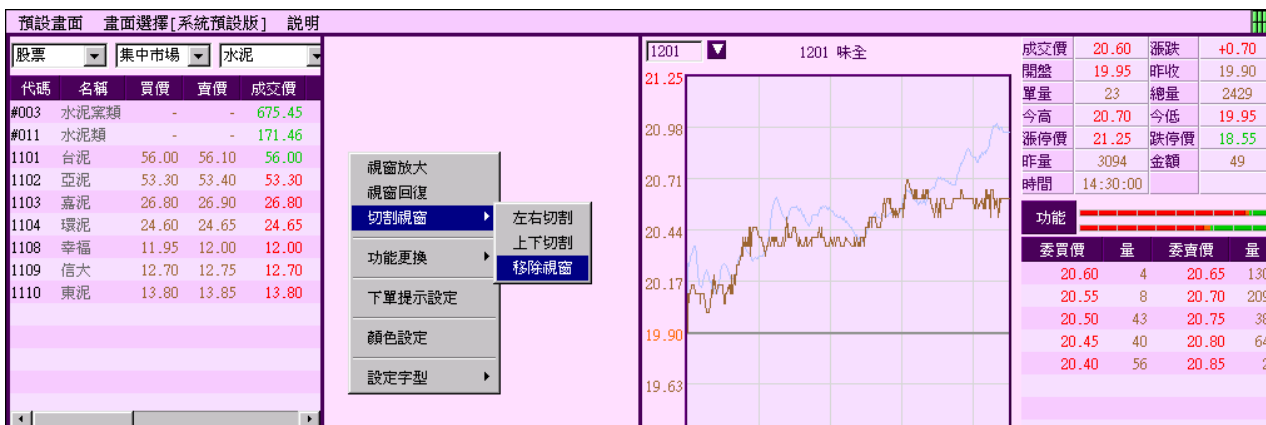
預設畫面　畫面選擇[系統預設版]　說明

股票　集中市場　水泥

| 代碼 | 名稱 | 買價 | 賣價 | 成交價 |
|---|---|---|---|---|
| #003 | 水泥窯類 | - | - | 675.45 |
| #011 | 水泥類 | - | - | 171.46 |
| 1101 | 台泥 | 56.00 | 56.10 | 56.00 |
| 1102 | 亞泥 | 53.30 | 53.40 | 53.30 |
| 1103 | 嘉泥 | 26.80 | 26.90 | 26.80 |
| 1104 | 環泥 | 24.60 | 24.65 | 24.65 |
| 1108 | 幸福 | 11.95 | 12.00 | 12.00 |
| 1109 | 信大 | 12.70 | 12.75 | 12.70 |
| 1110 | 東泥 | 13.80 | 13.85 | 13.80 |

視窗放大
視窗回復
切割視窗
功能更換
下單提示設定
顏色設定
設定字型

左右切割
上下切割
移除視窗

1201　1201 味全

21.25
20.98
20.71
20.44
20.17
19.90
19.63

| 成交價 | 20.60 | 漲跌 | +0.70 |
|---|---|---|---|
| 開盤 | 19.95 | 昨收 | 19.90 |
| 單量 | 23 | 總量 | 2429 |
| 今高 | 20.70 | 今低 | 19.95 |
| 漲停價 | 21.25 | 跌停價 | 18.55 |
| 昨量 | 3094 | 金額 | 49 |
| 時間 | 14:30:00 | | |

功能

| 委買價 | 量 | 委賣價 | 量 |
|---|---|---|---|
| 20.60 | 4 | 20.65 | 130 |
| 20.55 | 8 | 20.70 | 209 |
| 20.50 | 43 | 20.75 | 38 |
| 20.45 | 40 | 20.80 | 64 |
| 20.40 | 56 | 20.85 | 2 |